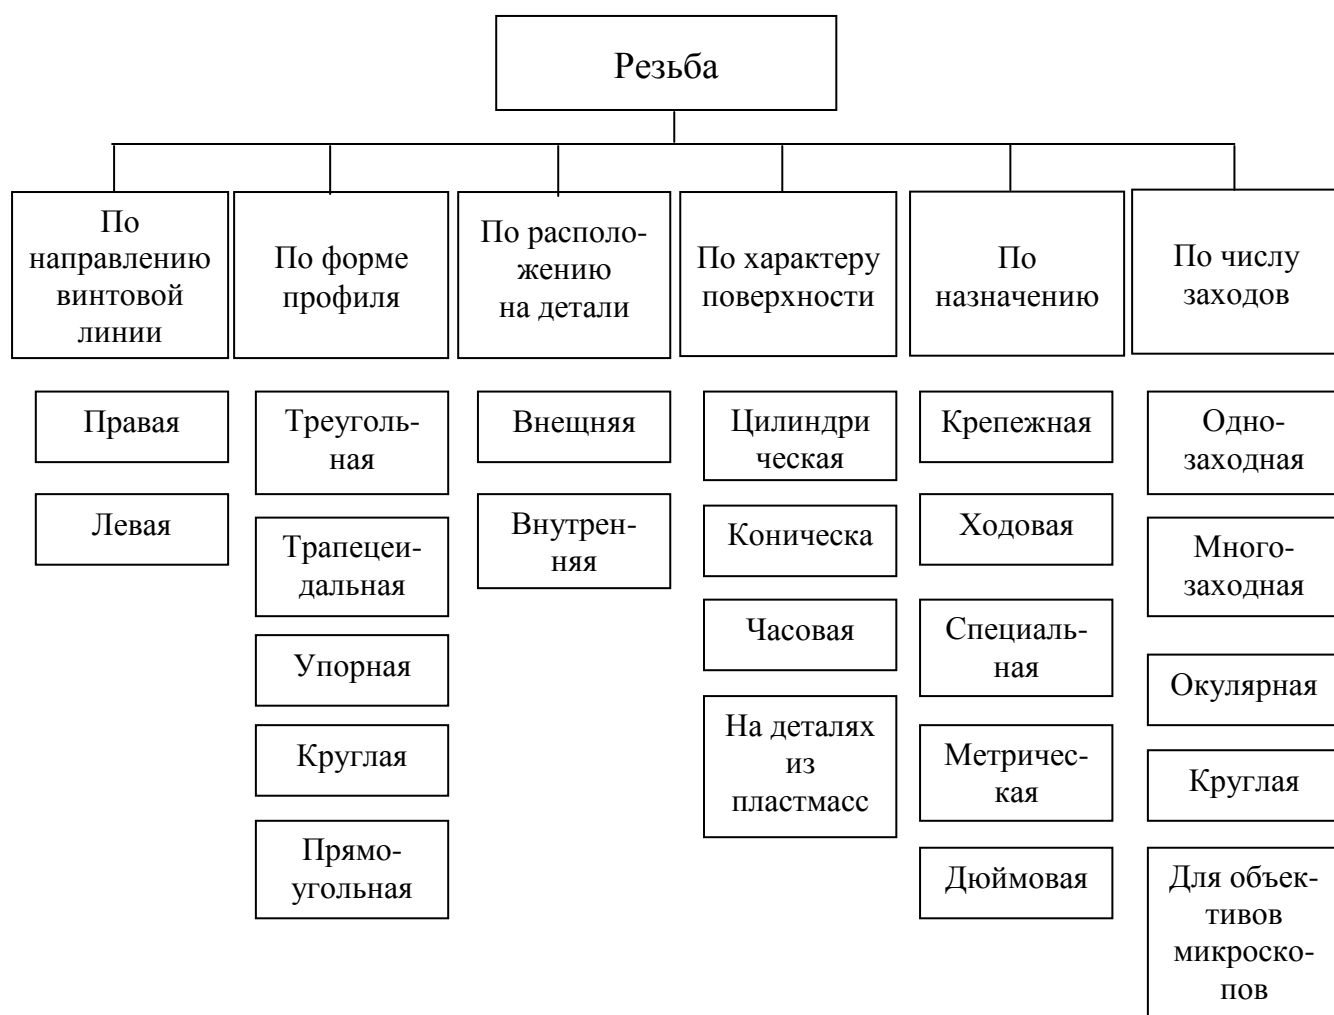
Резьба

По направлению винтовой линии

Правая

Левая

По форме профиля

Треугольная

Трапецеидальная

Упорная

Круглая

Прямоугольная

По расположению на детали

Внещняя

Внутренняя

По характеру поверхности

Цилиндри ческая

Коническа

Часовая

На деталях из пластмасс

По назначению

Крепежная

Ходовая

Специальная

Метрическая

Дюймовая

По числу заходов

Однозаходная

Многозаходная

Окулярная

Круглая

Для объективов микроскопов